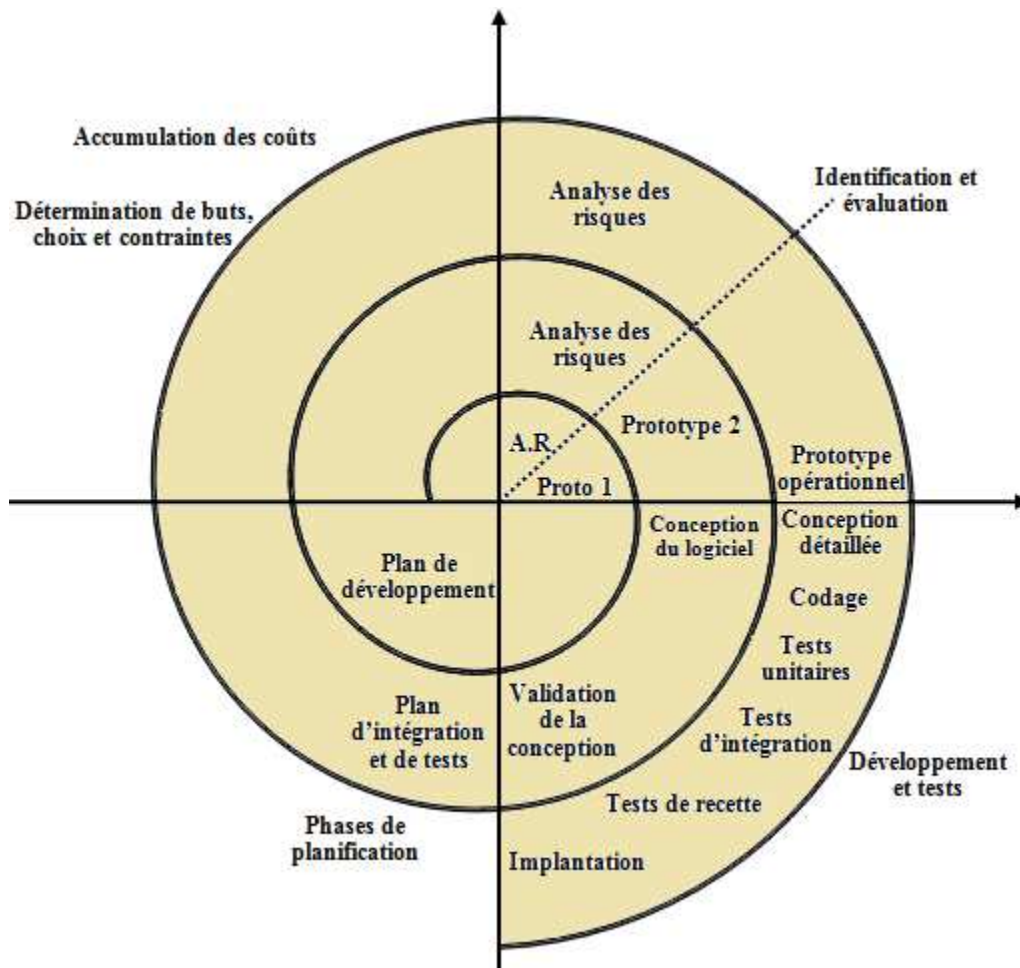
Accumulation des coûts

Détermination de buts, choix et contraintes

Analyse des risques

Identification et évaluation

Analyse des risques

A.R

Prototype 2

Prototype opérationnel

Proto 1

Conception du logiciel

Conception détaillée

Plan de développement

Codage

Tests unitaires

Plan d'intégration et de tests

Validation de la conception

Tests d'intégration

Développement et tests

Tests de recette

Phases de planification

Implantation